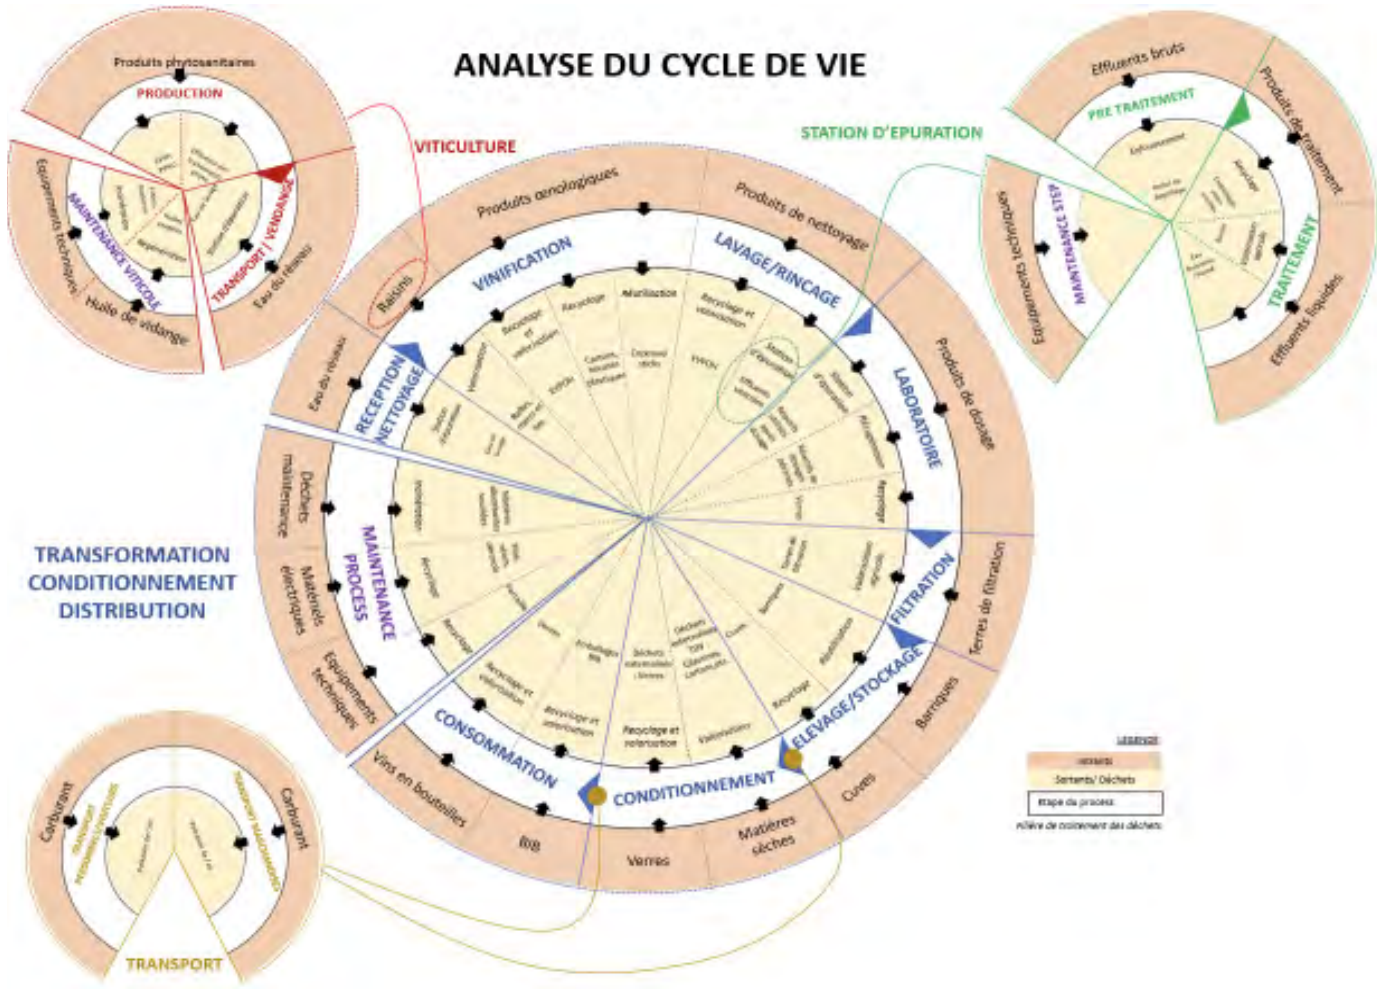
ANALYSE DU CYCLE DE VIE

VITICULTURE

Produits phytosanitaires
PRODUCTION
Equipements techniques
MAINTENANCE VITICOLE
Huile de vidange
TRANSPORT / VENDANGE
Eau du réseau

STATION D'EPURATION

Effluents bruts
PRE TRAITEMENT
Produits de traitement
Equipements techniques
MAINTENANCE STEP
TRAITEMENT
Effluents liquides

Produits oenologiques
Produits de nettoyage
Raisins
VINIFICATION
LAVAGE/RINCAGE
Eau du réseau
RECEPTION NETTOYAGE
LABORATOIRE
Produits de dosage
Déchets maintenance
MAINTENANCE PROCESS
Matériels électriques
FILTRATION
Terres de filtration
Equipements techniques
ELEVAGE/STOCKAGE
Barriques
CONSOMMATION
CONDITIONNEMENT
Cuves
Vins en bouteilles
BIB
Verres
Matières sèches

Recyclage
Recyclage et valorisation
Valorisation
Recyclage et valorisation

TRANSFORMATION CONDITIONNEMENT DISTRIBUTION

Carburant
Carburant
TRANSPORT

Légende
Intrants
Sortants/ Déchets
Etape du process
Filière de traitement des déchets